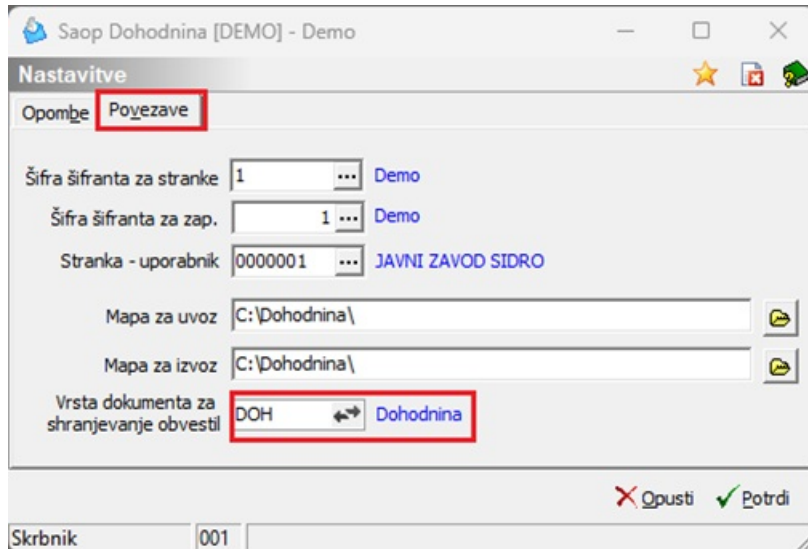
Saop Dohodnina [DEMO] - Demo

Nastavitve

Opombe Povezave

Šifra šifranta za stranke 1 ... Demo

Šifra šifranta za zap. 1 ... Demo

Stranka - uporabnik 0000001 ... JAVNI ZAVOD SIDRO

Mapa za uvoz C:\Dohodnina\

Mapa za izvoz C:\Dohodnina\

Vrsta dokumenta za shranjevanje obvestil DOH Dohodnina

Opusti Potrdi

Skrbnik 001